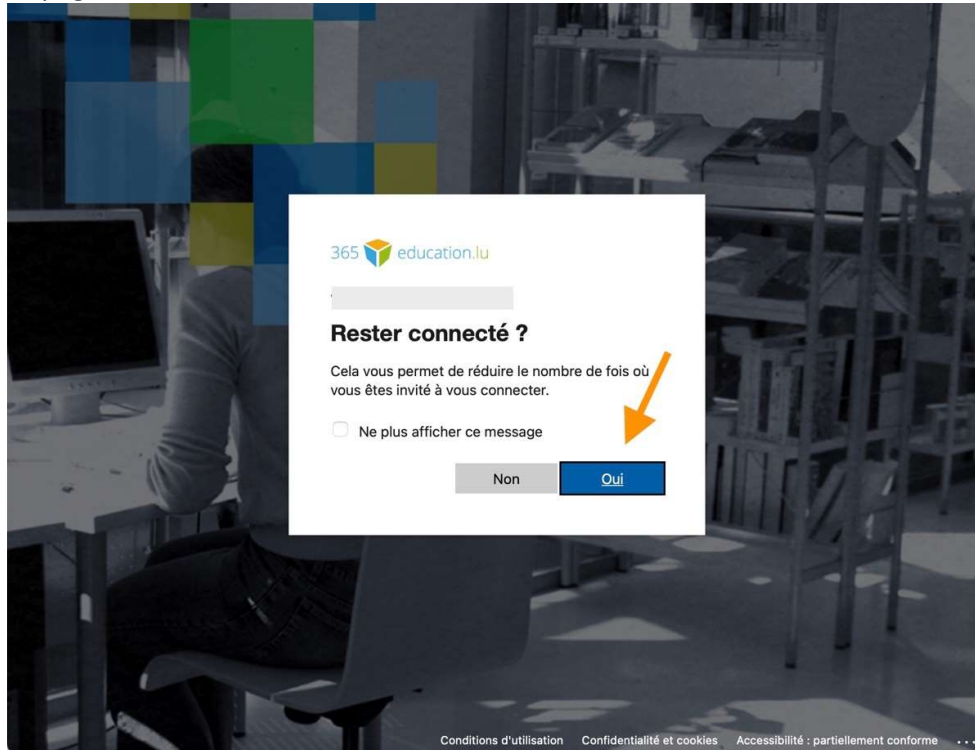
365 education.lu

Rester connecté ?

Cela vous permet de réduire le nombre de fois où vous êtes invité à vous connecter.

Ne plus afficher ce message

Non

Oui

Conditions d'utilisation Confidentialité et cookies Accessibilité : partiellement conforme ...